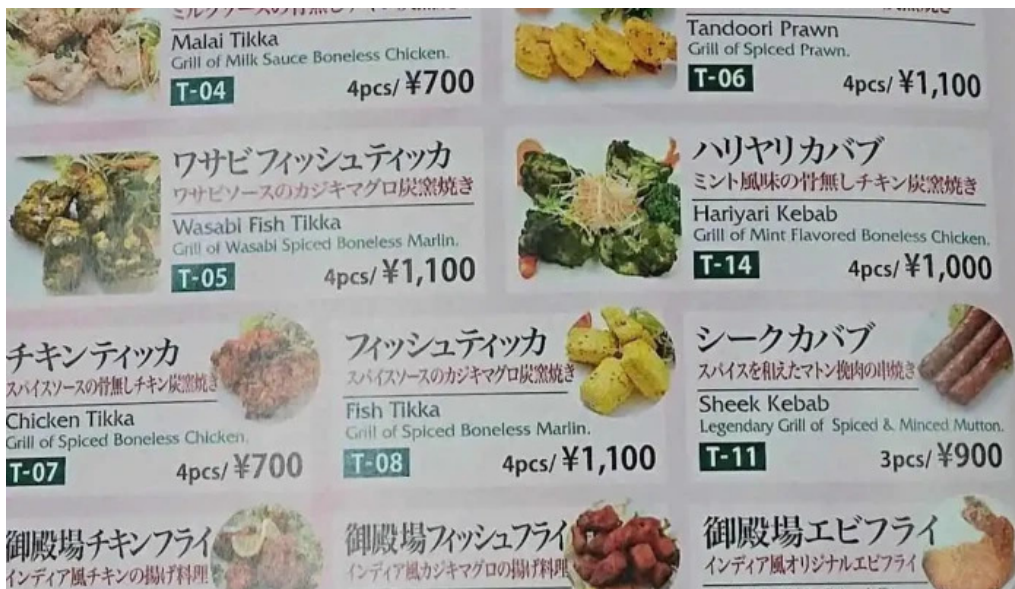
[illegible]
Malai Tikka
Grill of Milk Sauce Boneless Chicken.
T-04
4pcs/ ¥700

Tandoori Prawn
Grill of Spiced Prawn.
T-06
4pcs/ ¥1,100

ワサビフィッシュティッカ
ワサビソースのカジキマグロ炭窯焼き
Wasabi Fish Tikka
Grill of Wasabi Spiced Boneless Marlin.
T-05
4pcs/ ¥1,100

ハリヤリカバブ
ミント風味の骨無しチキン炭窯焼き
Hariyari Kebab
Grill of Mint Flavored Boneless Chicken.
T-14
4pcs/ ¥1,000

チキンティッカ
スパイスソースの骨無しチキン炭窯焼き
Chicken Tikka
Grill of Spiced Boneless Chicken.
T-07
4pcs/ ¥700

フィッシュティッカ
スパイスソースのカジキマグロ炭窯焼き
Fish Tikka
Grill of Spiced Boneless Marlin.
T-08
4pcs/ ¥1,100

シークカバブ
スパイスを和えたマトン挽肉の串焼き
Sheek Kebab
Legendary Grill of Spiced & Minced Mutton.
T-11
3pcs/ ¥900

御殿場チキンフライ
インディア風チキンの揚げ料理

御殿場フィッシュフライ
インディア風カジキマグロの揚げ料理

御殿場エビフライ
インディア風オリジナルエビフライ